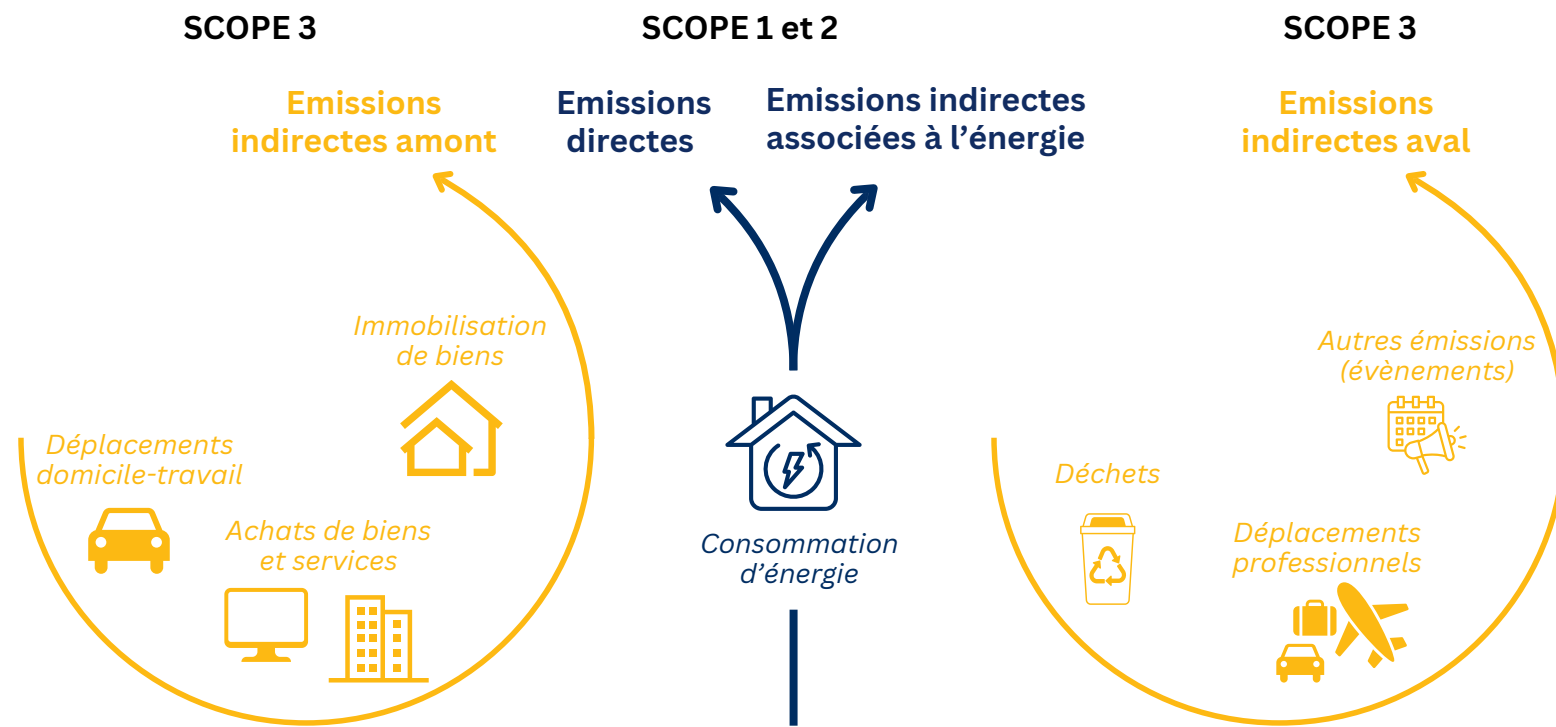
SCOPE 3

Emissions indirectes amont

SCOPE 1 et 2

Emissions directes

Emissions indirectes associées à l'énergie

SCOPE 3

Emissions indirectes aval

Immobilisation de biens

Déplacements domicile-travail

Achats de biens et services

Consommation d'énergie

Autres émissions (évènements)

Déchets

Déplacements professionnels